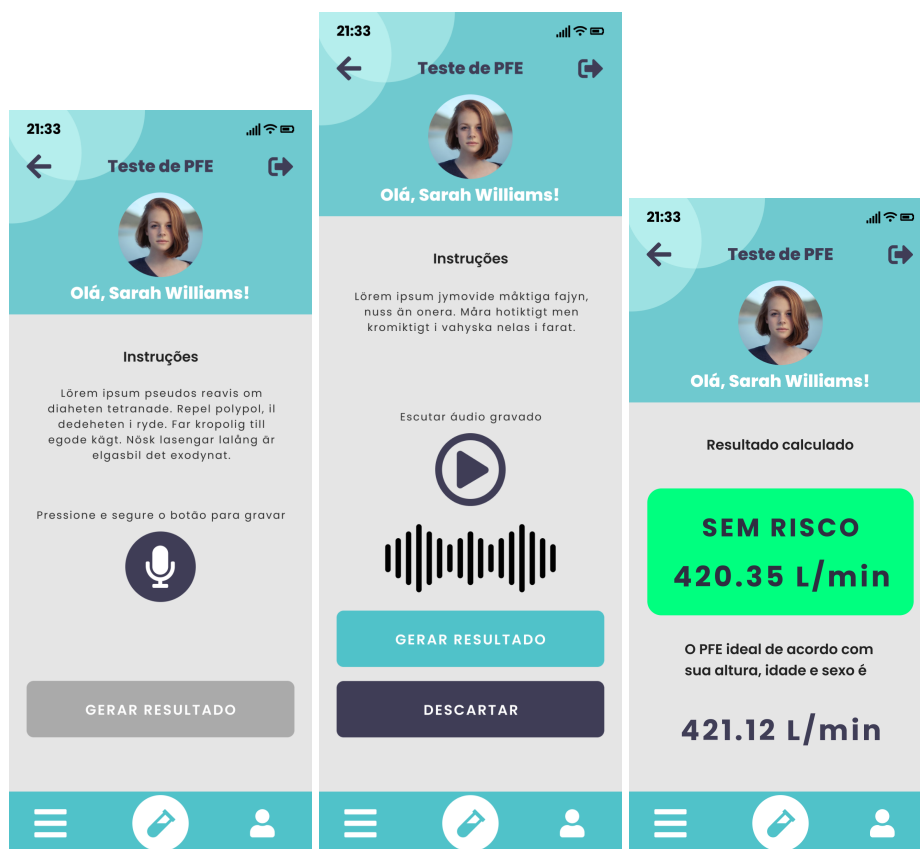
21:33

Teste de PFE

Olá, Sarah Williams!

Instruções

Lörem ipsum pseudos reavis om diaheten tetranade. Repel polypol, il dedeheten i ryde. Far kropolig till egode kägt. Nösk lasengar lalång är elgasbil det exodynat.

Pressione e segure o botão para gravar

GERAR RESULTADO

21:33

Teste de PFE

Olá, Sarah Williams!

Instruções

Lörem ipsum jymovide måktiga fajyn, nuss än onera. Våra hotiktigt men kromiktigt i vahyska nelas i farat.

Escutar áudio gravado

GERAR RESULTADO

DESCARTAR

21:33

Teste de PFE

Olá, Sarah Williams!

Resultado calculado

SEM RISCO

420.35 L/min

O PFE ideal de acordo com sua altura, idade e sexo é

421.12 L/min